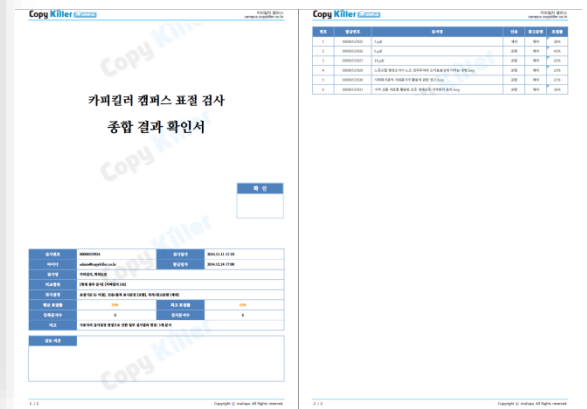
Copy Killer campus

카피킬러 캠퍼스
campus.copykiller.co.kr

카피킬러 캠퍼스 표절 검사
종합 결과 확인서

확 인

| 검사번호 | 0000012924 | 검사일자 | 2016.11.11 11:10 |
|---|---|---|---|
| 아이디 | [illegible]@copykiller.co.kr | 출력일자 | 2016.12.24 17:06 |
| 검사자 | 카피킬러, 무하유 | | |
| 비교범위 | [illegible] | | |
| 검사설정 | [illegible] | | |
| 평균 표절률 | 33% | 최고 표절률 | 43% |
| 전체문서수 | 6 | 검사완료수 | 6 |
| 비고 | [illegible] | | |

검토 의견

1 / 2

Copyright (c) muhayu All Rights reserved.

Copy Killer campus

카피킬러 캠퍼스
campus.copykiller.co.kr

| 번호 | 문서번호 | 문서명 | 인용 | 검사상태 | 표절률 |
|---|---|---|---|---|---|
| 1 | 0000012924 | 1.pdf | 제외 | 완료 | 28% |
| 2 | 0000012925 | 2.pdf | 포함 | 완료 | 43% |
| 3 | 0000012927 | 21.pdf | 포함 | 완료 | 33% |
| 4 | 0000012928 | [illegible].hwp | 포함 | 완료 | 37% |
| 5 | 0000012930 | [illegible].hwp | 포함 | 완료 | 31% |
| 6 | 0000012931 | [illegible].hwp | 포함 | 완료 | 30% |

2 / 2

Copyright (c) muhayu All Rights reserved.